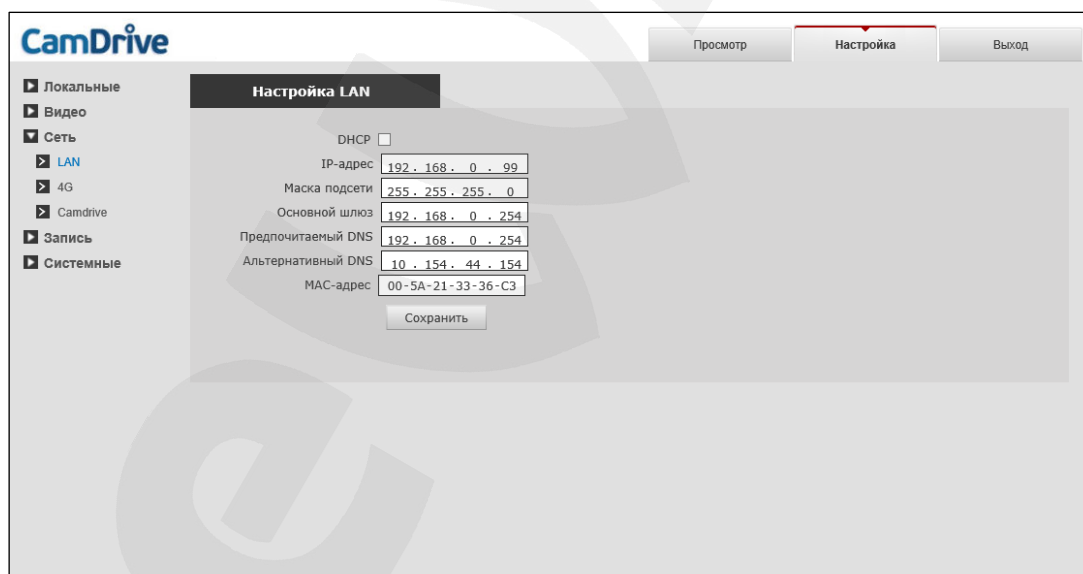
CamDrive

Просмотр
Настройка
Выход

Локальные
Видео
Сеть
LAN
4G
Camdrive
Запись
Системные

Настройка LAN

DHCP
IP-адрес 192 . 168 . 0 . 99
Маска подсети 255 . 255 . 255 . 0
Основной шлюз 192 . 168 . 0 . 254
Предпочитаемый DNS 192 . 168 . 0 . 254
Альтернативный DNS 10 . 154 . 44 . 154
MAC-адрес 00-5A-21-33-36-C3
Сохранить